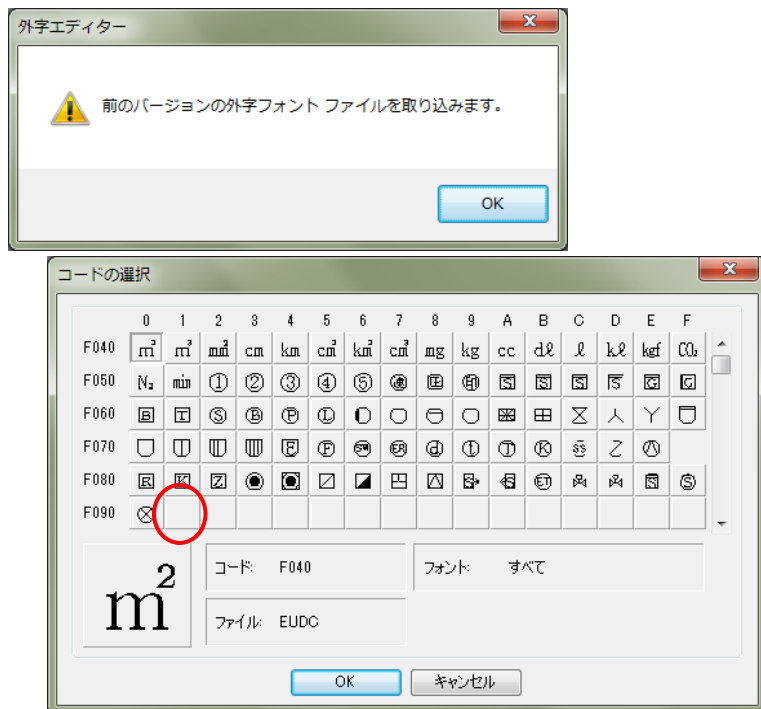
外字エディター

前のバージョンの外字フォント ファイルを取り込みます。

OK

コードの選択

| | 0 | 1 | 2 | 3 | 4 | 5 | 6 | 7 | 8 | 9 | A | B | C | D | E | F |
|---|---|---|---|---|---|---|---|---|---|---|---|---|---|---|---|---|
| F040 | $m^2$ | $m^3$ | $mm^2$ | cm | km | $cm^2$ | $km^2$ | $cm^3$ | mg | kg | cc | dℓ | ℓ | kℓ | kgf | $CO_2$ |
| F050 | $N_2$ | min | ① | ② | ③ | ④ | ⑤ | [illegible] | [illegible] | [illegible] | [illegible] | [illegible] | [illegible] | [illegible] | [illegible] | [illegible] |
| F060 | B | T | Ⓢ | Ⓑ | Ⓟ | Ⓛ | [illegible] | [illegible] | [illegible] | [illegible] | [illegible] | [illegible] | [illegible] | 人 | Y | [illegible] |
| F070 | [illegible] | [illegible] | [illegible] | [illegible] | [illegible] | Ⓟ | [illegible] | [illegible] | ⓓ | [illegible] | Ⓣ | Ⓚ | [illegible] | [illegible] | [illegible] | |
| F080 | R | K | Z | ◉ | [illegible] | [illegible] | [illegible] | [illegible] | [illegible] | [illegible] | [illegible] | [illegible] | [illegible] | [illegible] | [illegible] | Ⓢ |
| F090 | ⊗ | | | | | | | | | | | | | | | |

$m^2$

コード: F040

フォント: すべて

ファイル: EUDC

OK キャンセル